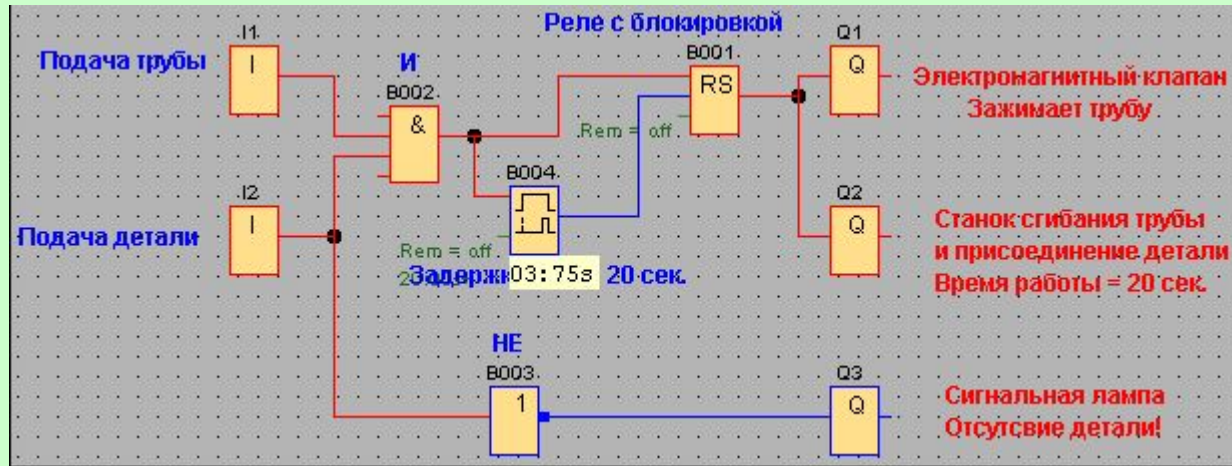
Реле с блокировкой

I1
Подача трубы
I

И
B002
&

B001
RS
.Rem = off

Q1
Q
Электромагнитный клапан
Зажимает трубу

B004
I2
Подача детали
I
.Rem = off
Задержк 03:75s 20 сек.

Q2
Q
Станок сгибания трубы
и присоединение детали
Время работы = 20 сек.

НЕ
B003
1

Q3
Q
Сигнальная лампа
Отсутсвие детали!